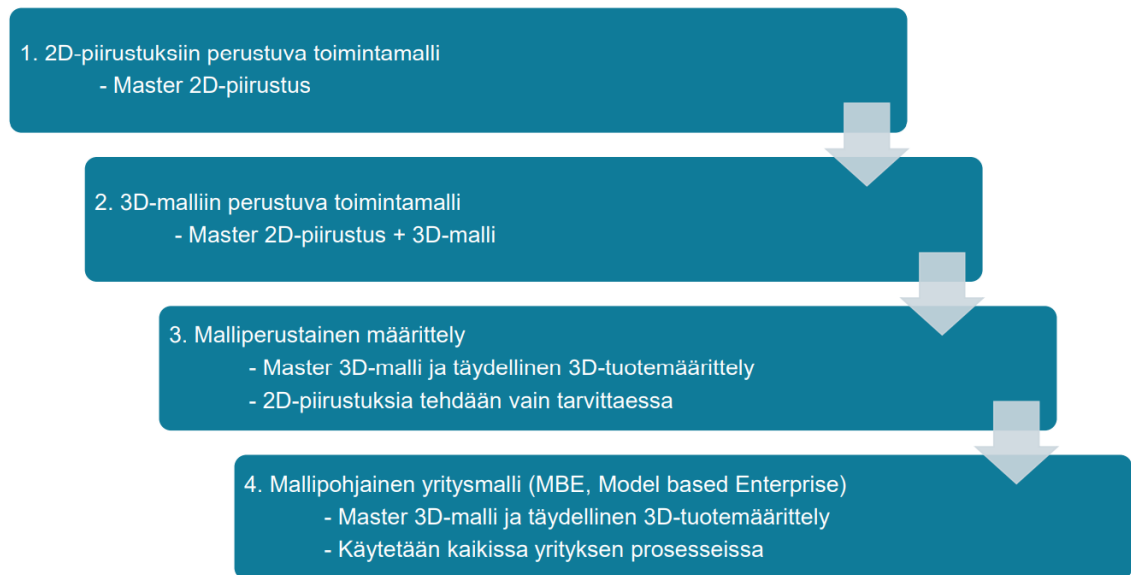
1. 2D-piirustuksiin perustuva toimintamalli
- Master 2D-piirustus

2. 3D-malliin perustuva toimintamalli
- Master 2D-piirustus + 3D-malli

3. Malliperustainen määrittely
- Master 3D-malli ja täydellinen 3D-tuotemäärittely
- 2D-piirustuksia tehdään vain tarvittaessa

4. Mallipohjainen yritysmalli (MBE, Model based Enterprise)
- Master 3D-malli ja täydellinen 3D-tuotemäärittely
- Käytetään kaikissa yrityksen prosesseissa